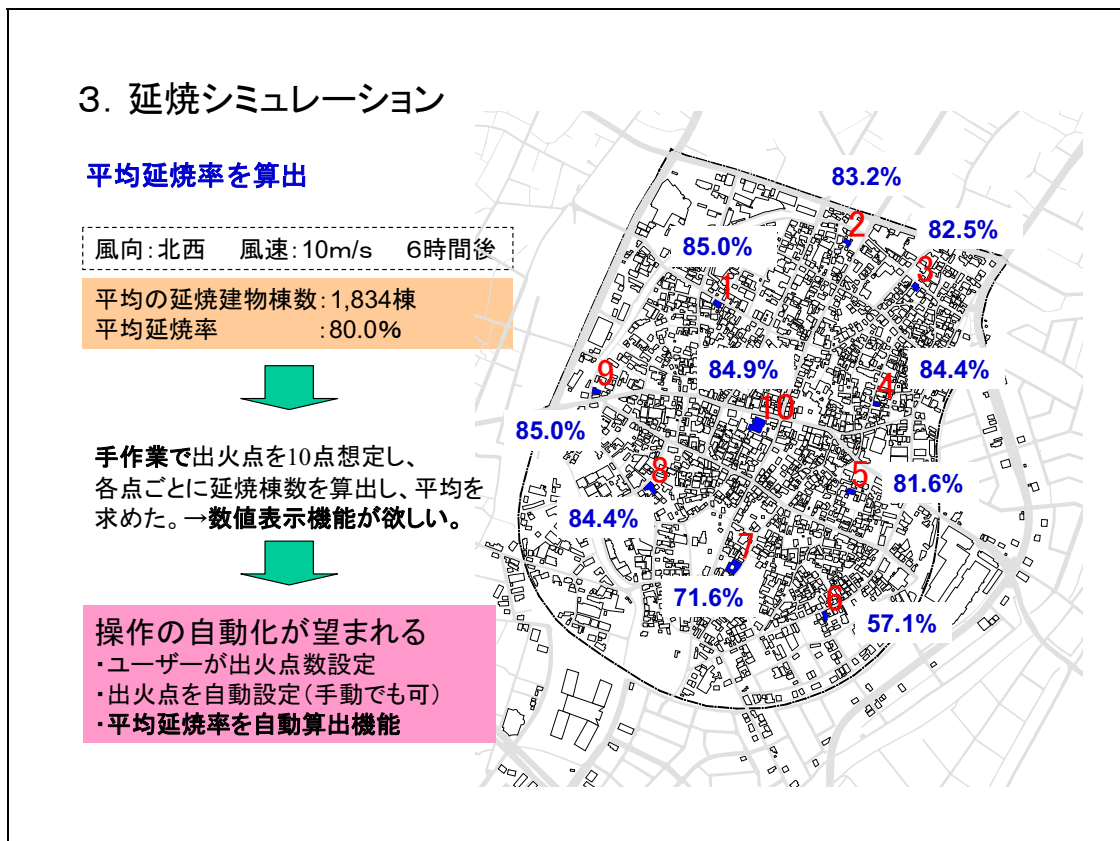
3. 延焼シミュレーション

平均延焼率を算出

風向:北西　風速:10m/s　6時間後

平均の延焼建物棟数:1,834棟
平均延焼率　:80.0%

手作業で出火点を10点想定し、各点ごとに延焼棟数を算出し、平均を求めた。→数値表示機能が欲しい。

操作の自動化が望まれる
・ユーザーが出火点数設定
・出火点を自動設定(手動でも可)
・平均延焼率を自動算出機能

83.2%
2
82.5%
85.0%
3
1
9
84.9%
84.4%
4
10
85.0%
8
5
81.6%
84.4%
7
71.6%
6
57.1%